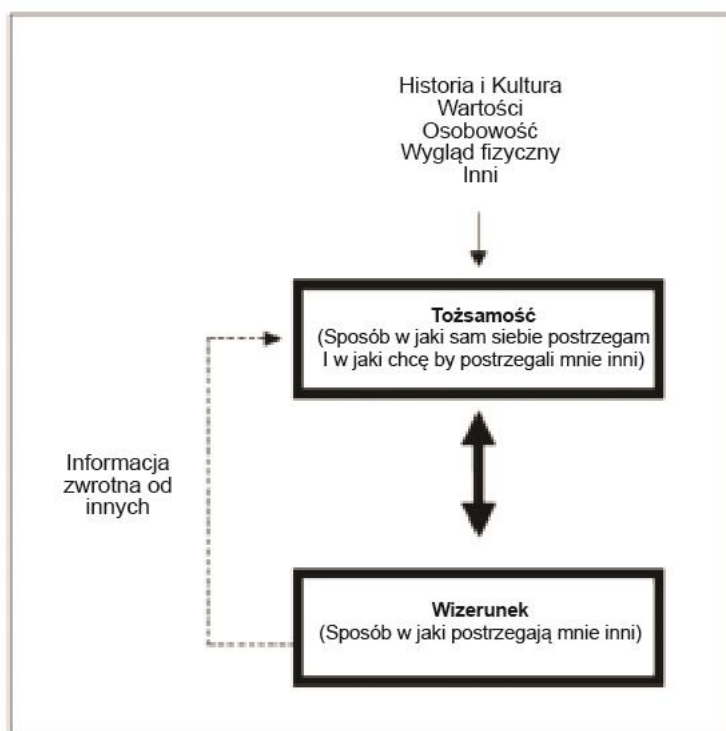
Historia i Kultura
Wartości
Osobowość
Wygląd fizyczny
Inni

**Tożsamość**
(Sposób w jaki sam siebie postrzegam I w jaki chcę by postrzegali mnie inni)

Informacja zwrotna od innych

**Wizerunek**
(Sposób w jaki postrzegają mnie inni)